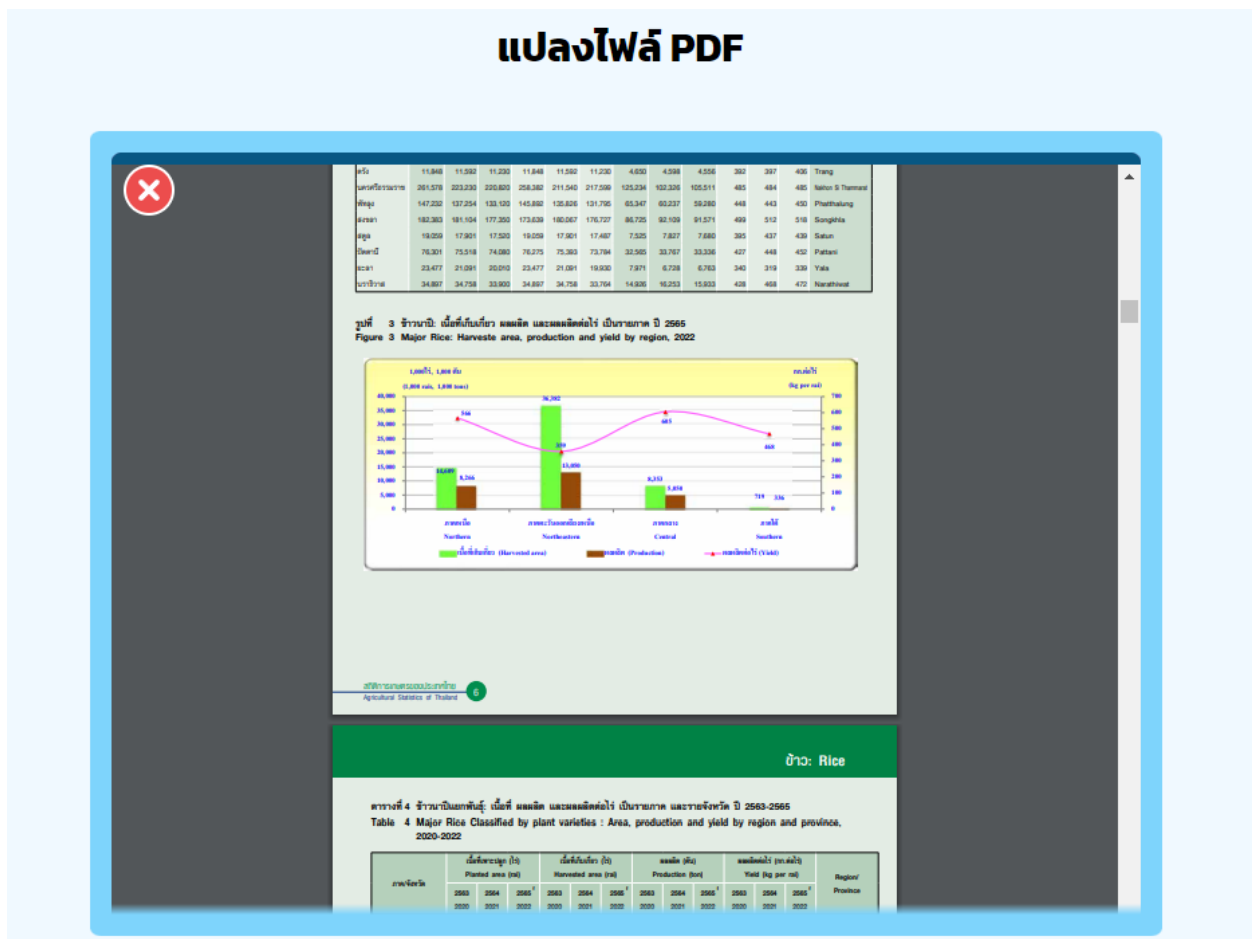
แปลงไฟล์ PDF

| ตรัง | 11,848 | 11,592 | 11,230 | 11,848 | 11,592 | 11,230 | 4,650 | 4,598 | 4,556 | 392 | 397 | 406 | Trang |
|---|---|---|---|---|---|---|---|---|---|---|---|---|---|
| นครศรีธรรมราช | 261,578 | 223,230 | 220,820 | 258,382 | 211,540 | 217,599 | 125,234 | 102,326 | 105,511 | 485 | 484 | 485 | Nakhon Si Thammarat |
| พัทลุง | 147,232 | 137,254 | 133,120 | 145,892 | 135,826 | 131,795 | 65,347 | 60,237 | 59,280 | 448 | 443 | 450 | Phatthalung |
| สงขลา | 182,383 | 181,104 | 177,350 | 173,639 | 180,067 | 176,727 | 86,725 | 92,109 | 91,571 | 499 | 512 | 518 | Songkhla |
| สตูล | 19,059 | 17,901 | 17,520 | 19,059 | 17,901 | 17,487 | 7,525 | 7,827 | 7,680 | 395 | 437 | 439 | Satun |
| ปัตตานี | 76,301 | 75,518 | 74,080 | 76,275 | 75,383 | 73,784 | 32,565 | 33,767 | 33,336 | 427 | 448 | 452 | Pattani |
| ยะลา | 23,477 | 21,091 | 20,010 | 23,477 | 21,091 | 19,930 | 7,971 | 6,728 | 6,763 | 340 | 319 | 339 | Yala |
| นราธิวาส | 34,897 | 34,758 | 33,900 | 34,897 | 34,758 | 33,764 | 14,926 | 16,253 | 15,933 | 428 | 468 | 472 | Narathiwat |

รูปที่ 3 ข้าวนาปี: เนื้อที่เก็บเกี่ยว ผลผลิต และผลผลิตต่อไร่ เป็นรายภาค ปี 2565
Figure 3 Major Rice: Harveste area, production and yield by region, 2022

1,000ไร่, 1,000 ตัน
(1,000 rais, 1,000 tons)
กก.ต่อไร่
(kg per rai)

40,000 35,000 30,000 25,000 20,000 15,000 10,000 5,000 0
700 600 500 400 300 200 100 0

14,699 8,266 566
36,392 13,050 359
8,353 5,050 605
719 336 468

ภาคเหนือ Northern
ภาคตะวันออกเฉียงเหนือ Northeastern
ภาคกลาง Central
ภาคใต้ Southern

เนื้อที่เก็บเกี่ยว (Harvested area)
ผลผลิต (Production)
ผลผลิตต่อไร่ (Yield)

สถิติการเกษตรของประเทศไทย
Agricultural Statistics of Thailand
6

ข้าว: Rice

ตารางที่ 4 ข้าวนาปีแยกพันธุ์: เนื้อที่ ผลผลิต และผลผลิตต่อไร่ เป็นรายภาค และรายจังหวัด ปี 2563-2565
Table 4 Major Rice Classified by plant varieties : Area, production and yield by region and province, 2020-2022

| ภาค/จังหวัด | เนื้อที่เพาะปลูก (ไร่) Planted area (rai) | | | เนื้อที่เก็บเกี่ยว (ไร่) Harvested area (rai) | | | ผลผลิต (ตัน) Production (ton) | | | ผลผลิตต่อไร่ (กก.ต่อไร่) Yield (kg per rai) | | | Region/ Province |
|---|---|---|---|---|---|---|---|---|---|---|---|---|---|
| | 2563 2020 | 2564 2021 | 2565 2022 | 2563 2020 | 2564 2021 | 2565 2022 | 2563 2020 | 2564 2021 | 2565 2022 | 2563 2020 | 2564 2021 | 2565 2022 | |